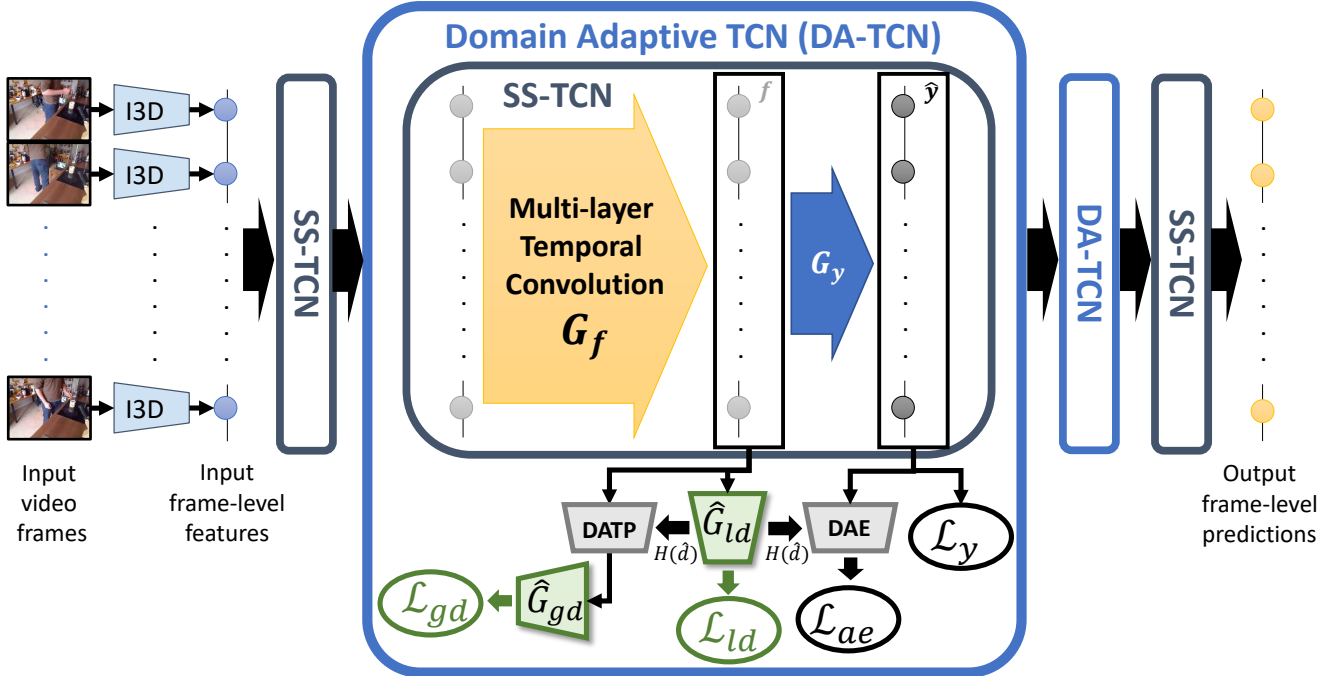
Domain Adaptive TCN (DA-TCN)

I3D

I3D

I3D

SS-TCN

SS-TCN

$f$

$\hat{y}$

Multi-layer Temporal Convolution

$G_f$

$G_y$

DA-TCN

SS-TCN

DATP

$\hat{G}_{ld}$

DAE

$H(\hat{d})$

$H(\hat{d})$

$\mathcal{L}_y$

$\mathcal{L}_{gd}$

$\hat{G}_{gd}$

$\mathcal{L}_{ld}$

$\mathcal{L}_{ae}$

Input video frames

Input frame-level features

Output frame-level predictions